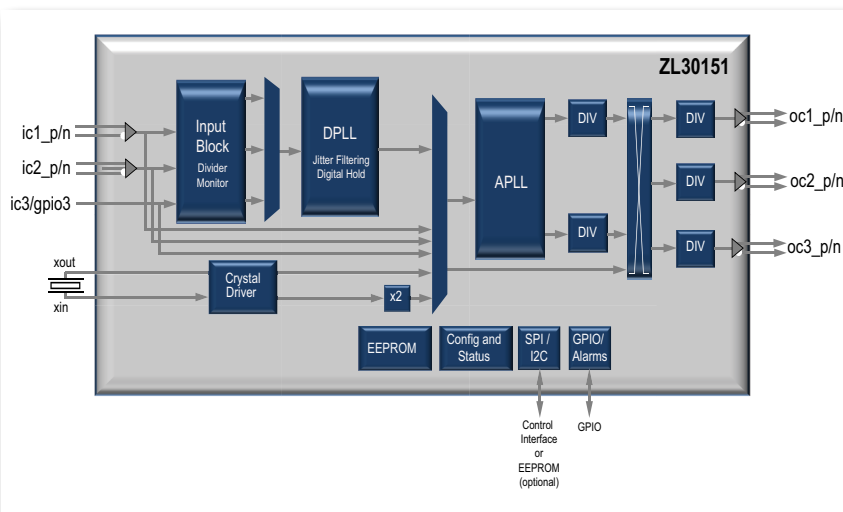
ZL30151

ic1_p/n

ic2_p/n

ic3/gpio3

xout

xin

Input Block

Divider Monitor

DPLL

Jitter Filtering Digital Hold

Crystal Driver

x2

APLL

DIV

DIV

DIV

DIV

DIV

oc1_p/n

oc2_p/n

oc3_p/n

EEPROM

Config and Status

SPI / I2C

GPIO/ Alarms

Control Interface or EEPROM (optional)

GPIO